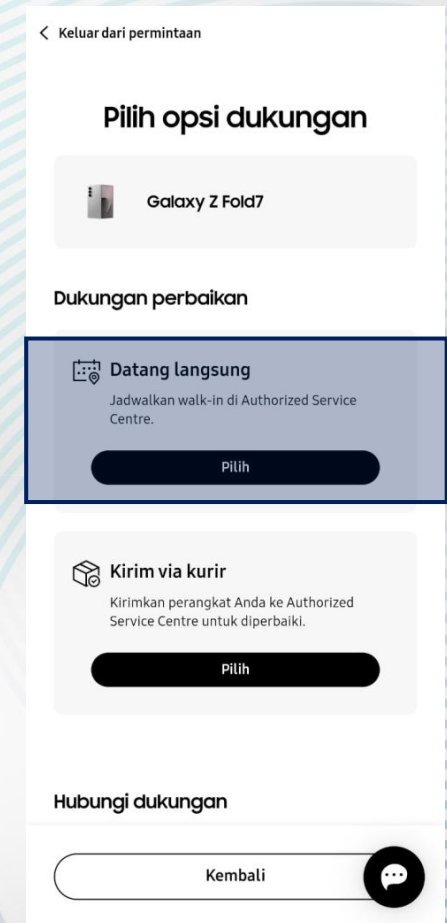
< Keluar dari permintaan

Pilih opsi dukungan

Galaxy Z Fold7

Dukungan perbaikan

Datang langsung

Jadwalkan walk-in di Authorized Service Centre.

Pilih

Kirim via kurir

Kirimkan perangkat Anda ke Authorized Service Centre untuk diperbaiki.

Pilih

Hubungi dukungan

Kembali